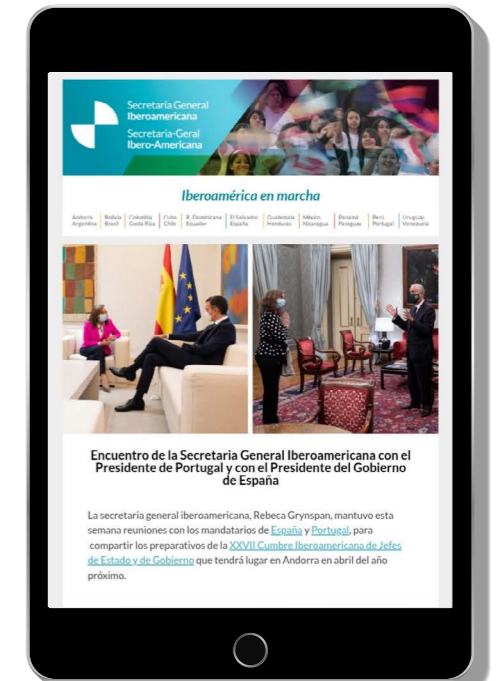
Secretaría General Iberoamericana
Secretaria-Geral Ibero-Americana

Iberoamérica en marcha

Andorra Argentina | Bolivia Brasil | Colombia Costa Rica | Cuba Chile | R. Dominicana Ecuador | El Salvador España | Guatemala Honduras | México Nicaragua | Panamá Paraguay | Perú Portugal | Uruguay Venezuela

Encuentro de la Secretaria General Iberoamericana con el Presidente de Portugal y con el Presidente del Gobierno de España

La secretaria general iberoamericana, Rebeca Grynspan, mantuvo esta semana reuniones con los mandatarios de España y Portugal, para compartir los preparativos de la XXVII Cumbre Iberoamericana de Jefes de Estado y de Gobierno que tendrá lugar en Andorra en abril del año próximo.